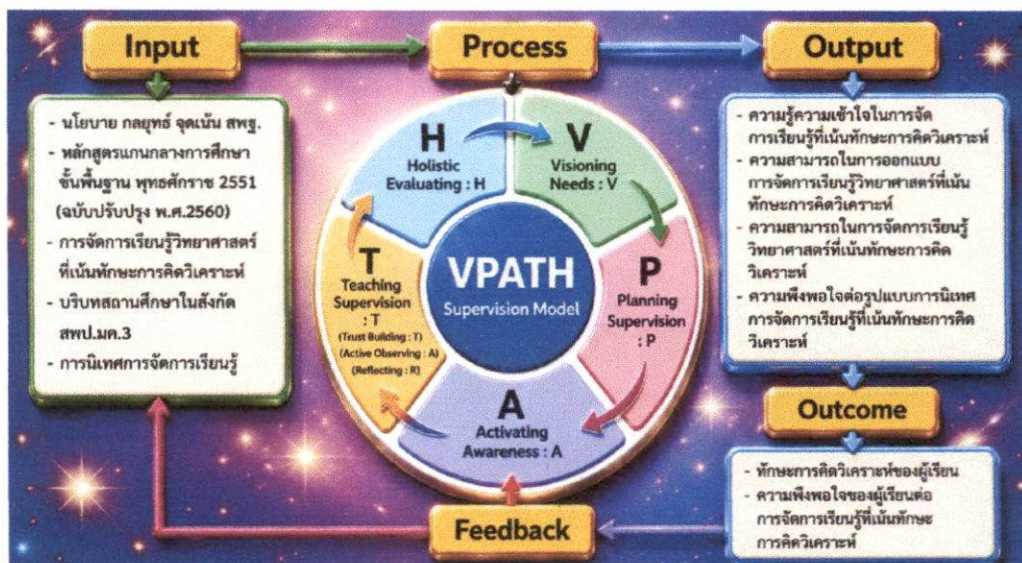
Input

Process

Output

- นโยบาย กลยุทธ์ จุดเน้น สพฐ.
- หลักสูตรแกนกลางการศึกษาขั้นพื้นฐาน พุทธศักราช 2551 (ฉบับปรับปรุง พ.ศ.2560)
- การจัดการเรียนรู้วิทยาศาสตร์ที่เน้นทักษะการคิดวิเคราะห์
- บริบทสถานศึกษาในสังกัด สพป.มค.3
- การนิเทศการจัดการเรียนรู้

H
Holistic Evaluating : H

V
Visioning Needs : V

P
Planning Supervision : P

A
Activating Awareness : A

T
Teaching Supervision : T
(Trust Building : T)
(Active Observing : A)
(Reflecting : R)

VPATH
Supervision Model

- ความรู้ความเข้าใจในการจัดการเรียนรู้ที่เน้นทักษะการคิดวิเคราะห์
- ความสามารถในการออกแบบการจัดการเรียนรู้วิทยาศาสตร์ที่เน้นทักษะการคิดวิเคราะห์
- ความสามารถในการจัดการเรียนรู้วิทยาศาสตร์ที่เน้นทักษะการคิดวิเคราะห์
- ความพึงพอใจต่อรูปแบบการนิเทศการจัดการเรียนรู้ที่เน้นทักษะการคิดวิเคราะห์

Outcome

- ทักษะการคิดวิเคราะห์ของผู้เรียน
- ความพึงพอใจของผู้เรียนต่อการจัดการเรียนรู้ที่เน้นทักษะการคิดวิเคราะห์

Feedback